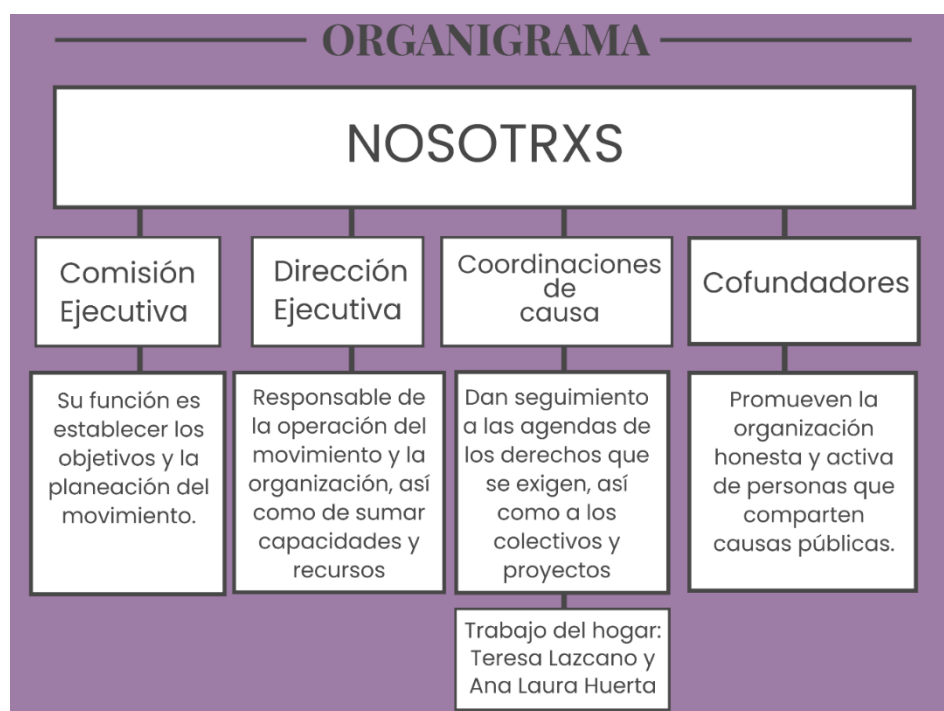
ORGANIGRAMA

NOSOTRXS

Comisión Ejecutiva

Su función es establecer los objetivos y la planeación del movimiento.

Dirección Ejecutiva

Responsable de la operación del movimiento y la organización, así como de sumar capacidades y recursos

Coordinaciones de causa

Dan seguimiento a las agendas de los derechos que se exigen, así como a los colectivos y proyectos

Trabajo del hogar: Teresa Lazcano y Ana Laura Huerta

Cofundadores

Promueven la organización honesta y activa de personas que comparten causas públicas.